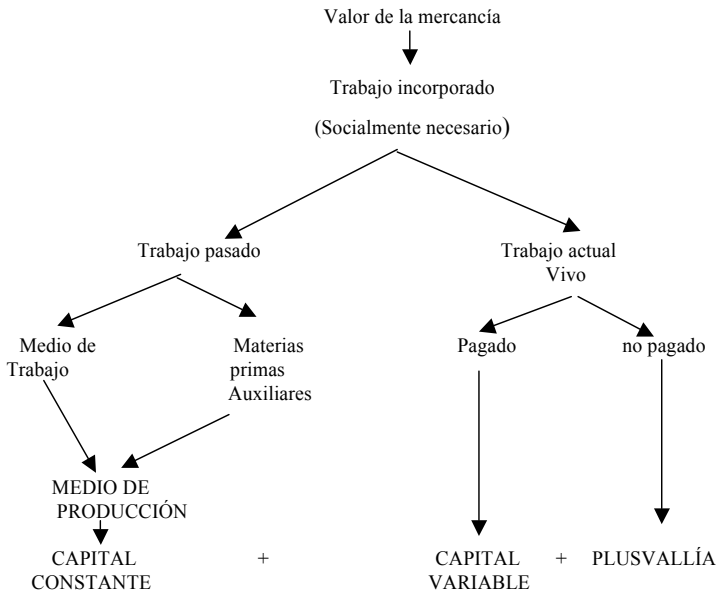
Valor de la mercancía

Trabajo incorporado

(Socialmente necesario)

Trabajo pasado

Trabajo actual Vivo

Medio de Trabajo

Materias primas Auxiliares

Pagado

no pagado

MEDIO DE PRODUCCIÓN

CAPITAL CONSTANTE

+

CAPITAL VARIABLE

+

PLUSVALLÍA